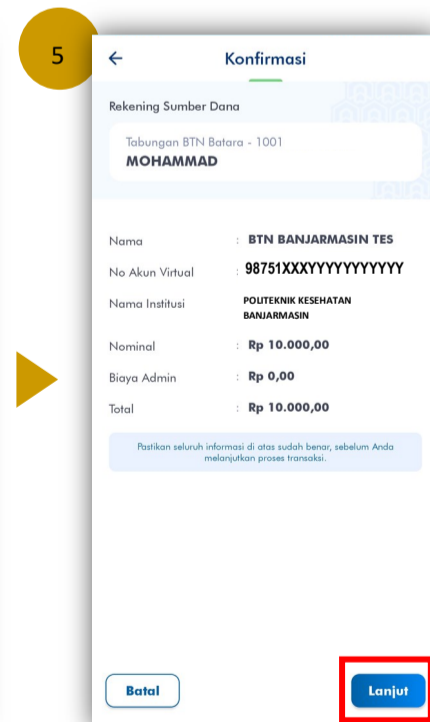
5

Konfirmasi

Rekening Sumber Dana

Tabungan BTN Batara - 1001
MOHAMMAD

| Nama | : | BTN BANJARMASIN TES |
|---|---|---|
| No Akun Virtual | : | 98751XXXYYYYYYYYYYY |
| Nama Institusi | : | POLITEKNIK KESEHATAN BANJARMASIN |
| Nominal | : | Rp 10.000,00 |
| Biaya Admin | : | Rp 0,00 |
| Total | : | Rp 10.000,00 |

Pastikan seluruh informasi di atas sudah benar, sebelum Anda melanjutkan proses transaksi.

Batal

Lanjut